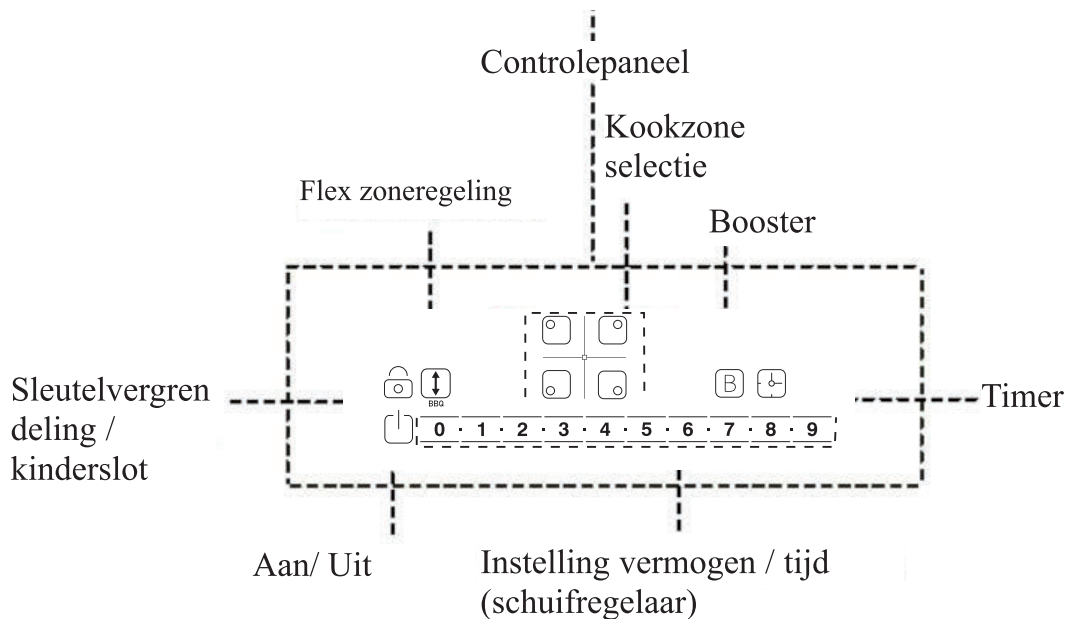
Controlepaneel

Kookzone selectie

Flex zoneregeling

Booster

Sleutelvergrendeling / kinderslot

BBQ

B

Timer

0 · 1 · 2 · 3 · 4 · 5 · 6 · 7 · 8 · 9

Aan/ Uit

Instelling vermogen / tijd (schuifregelaar)